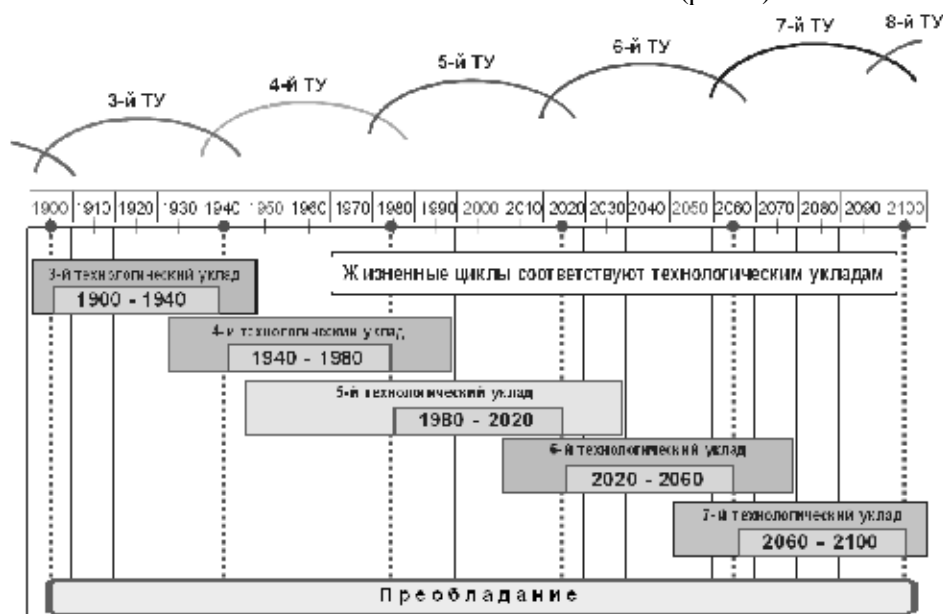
7-й ТУ

8-й ТУ

3-й ТУ

4-й ТУ

5-й ТУ

6-й ТУ

| 1900 | 1910 | 1920 | 1930 | 1940 | 1950 | 1960 | 1970 | 1980 | 1990 | 2000 | 2010 | 2020 | 2030 | 2040 | 2050 | 2060 | 2070 | 2080 | 2090 | 2100 |
|---|---|---|---|---|---|---|---|---|---|---|---|---|---|---|---|---|---|---|---|---|

Жизненные циклы соответствуют технологическим укладам

3-й технологический уклад
1900 - 1940

4-й технологический уклад
1940 - 1980

5-й технологический уклад
1980 - 2020

6-й технологический уклад
2020 - 2060

7-й технологический уклад
2060 - 2100

Преобладание